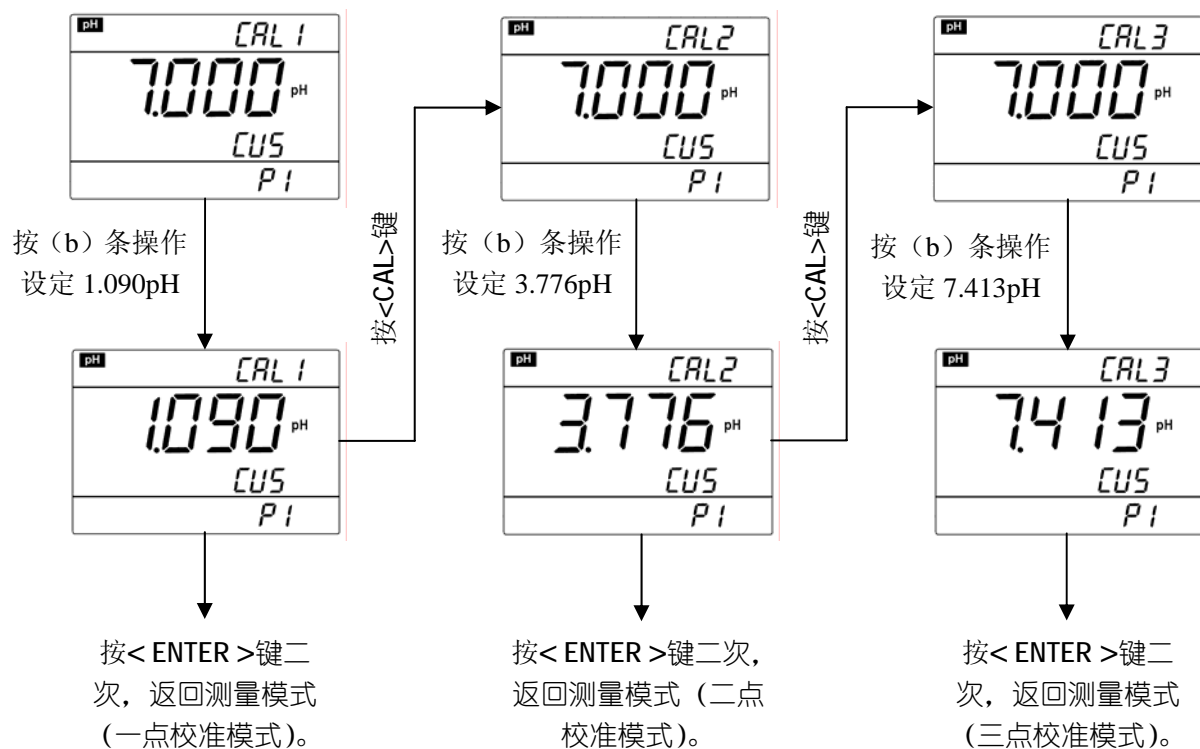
pH
CAL 1
7.000 pH
CUS
P1

按（b）条操作
设定 1.090pH

pH
CAL 1
1.090 pH
CUS
P1

按< ENTER >键二次，返回测量模式(一点校准模式)。

按<CAL>键

pH
CAL2
7.000 pH
CUS
P1

按（b）条操作
设定 3.776pH

pH
CAL2
3.776 pH
CUS
P1

按< ENTER >键二次，返回测量模式（二点校准模式)。

按<CAL>键

pH
CAL3
7.000 pH
CUS
P1

按（b）条操作
设定 7.413pH

pH
CAL3
7.413 pH
CUS
P1

按< ENTER >键二次，返回测量模式(三点校准模式)。